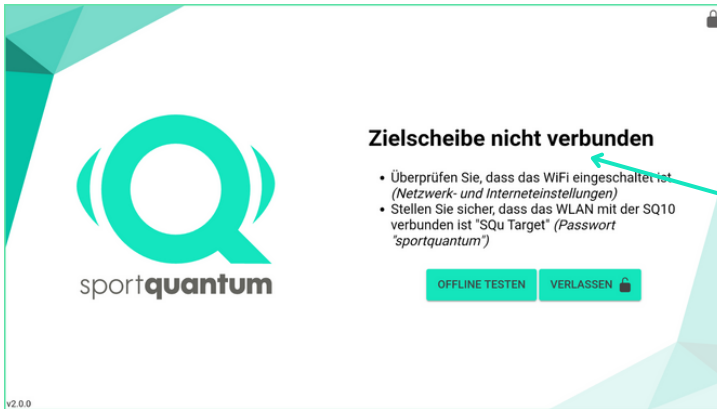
sportquantum

Zielscheibe nicht verbunden

• Überprüfen Sie, dass das WiFi eingeschaltet ist *(Netzwerk- und Interneteinstellungen)*
• Stellen Sie sicher, dass das WLAN mit der SQ10 verbunden ist "SQu Target" *(Passwort "sportquantum")*

OFFLINE TESTEN

VERLASSEN

v2.0.0